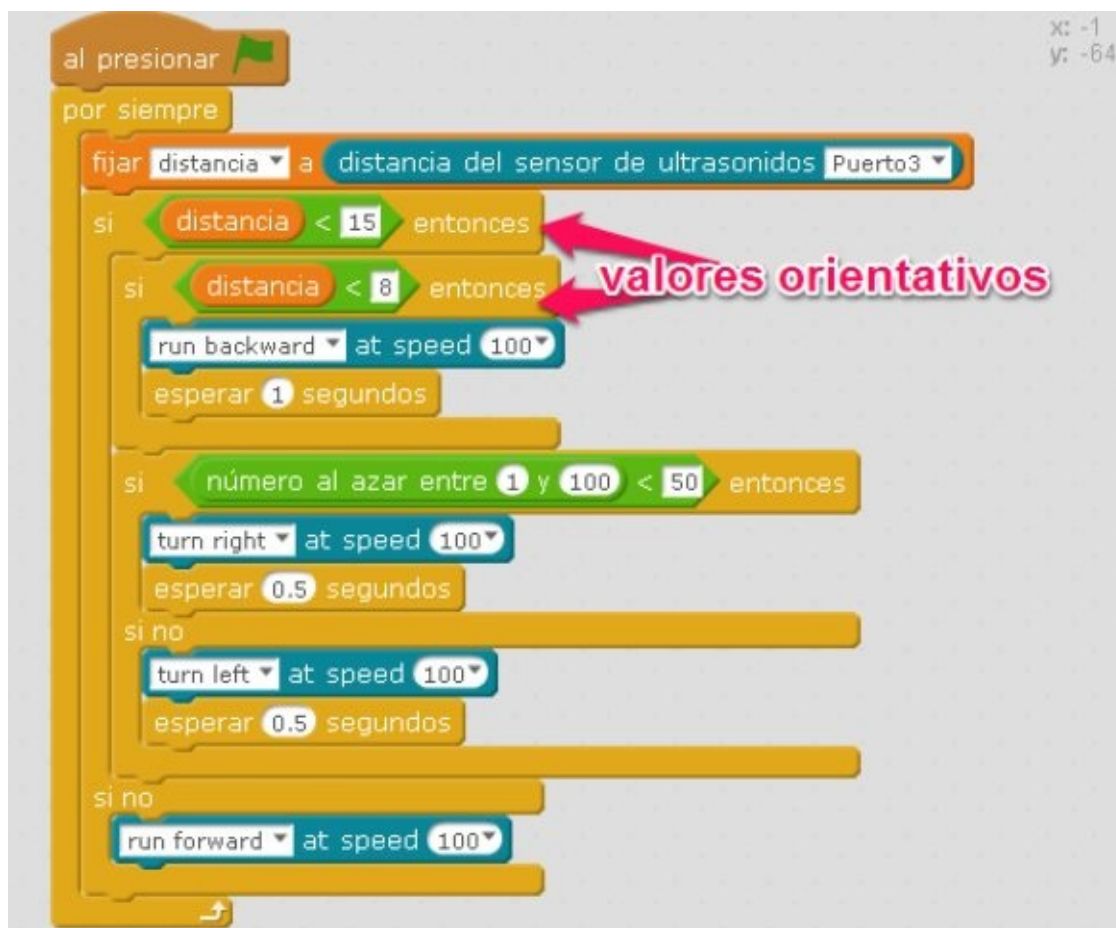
x: -1
y: -64

al presionar
por siempre
fijar distancia a distancia del sensor de ultrasonidos Puerto3
si distancia < 15 entonces
si distancia < 8 entonces
run backward at speed 100
esperar 1 segundos
si número al azar entre 1 y 100 < 50 entonces
turn right at speed 100
esperar 0.5 segundos
si no
turn left at speed 100
esperar 0.5 segundos
si no
run forward at speed 100

valores orientativos